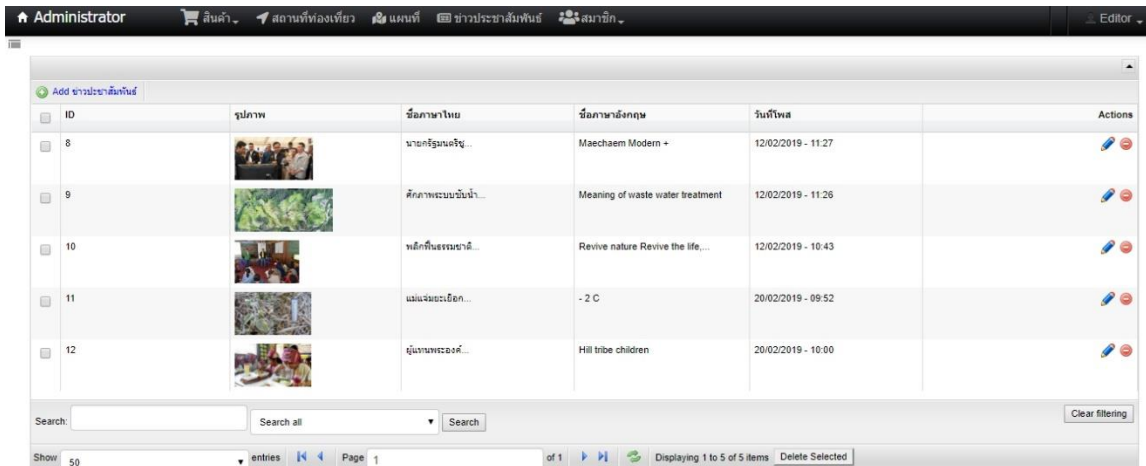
Administrator  สินค้า  สถานที่ท่องเที่ยว  แผนที่  ข่าวประชาสัมพันธ์  สมาชิก  Editor

Add ข่าวประชาสัมพันธ์

| ID | รูปภาพ | ชื่อภาษาไทย | ชื่อภาษาอังกฤษ | วันที่โพส | Actions |
|---|---|---|---|---|---|
| 8 | | นายกรัฐมนตรีฐ... | Maechaem Modern + | 12/02/2019 - 11:27 | |
| 9 | | คัดภาพระบบบับน้ำ... | Meaning of waste water treatment | 12/02/2019 - 11:26 | |
| 10 | | พลิกฟื้นธรรมชาติ... | Revive nature Revive the life,... | 12/02/2019 - 10:43 | |
| 11 | | แม่แจ่มยะเยือก... | - 2 C | 20/02/2019 - 09:52 | |
| 12 | | ผู้แทนพระองค์... | Hill tribe children | 20/02/2019 - 10:00 | |

Search: Search all Search Clear filtering

Show 50 entries Page 1 of 1 Displaying 1 to 5 of 5 items Delete Selected